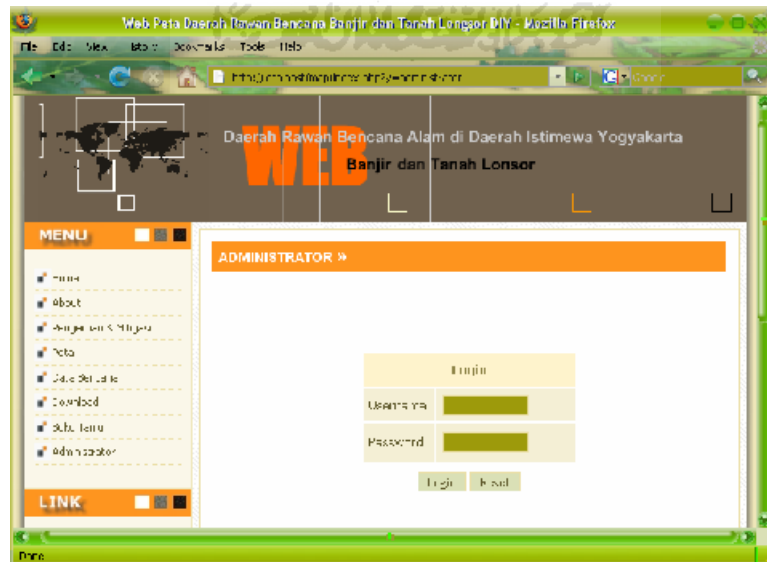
Web Peta Daerah Rawan Bencana Banjir dan Tanah Longsor DIY - Mozilla Firefox

File Edit View History Bookmarks Tools Help

http://localhost/webpeta/index.php?p=administrator

Google

Daerah Rawan Bencana Alam di Daerah Istimewa Yogyakarta

WEB

Banjir dan Tanah Lonsor

MENU

Home

About

Pengertian & Penyebab

Peta

Data Bencana

Download

Buku Tamu

Administrator

LINK

ADMINISTRATOR »

Login

Username

Password

Login Reset

Done